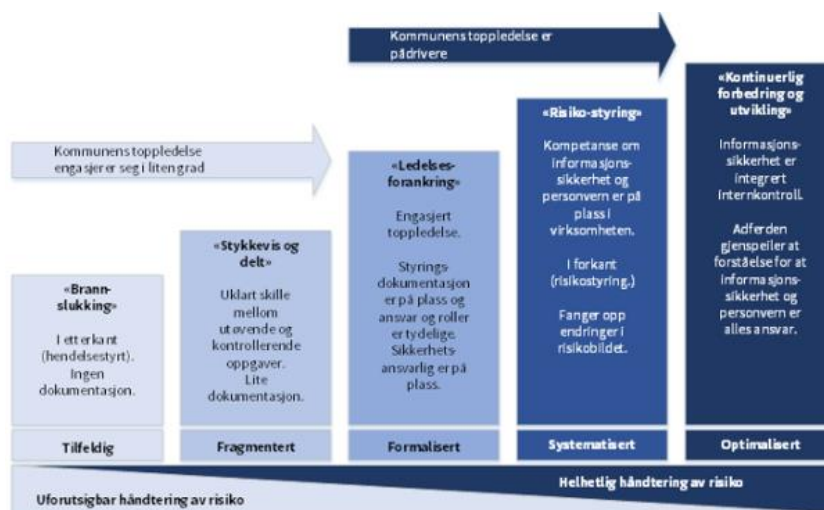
Kommunens toppledelse er pådrivere

Kommunens toppledelse engasjerer seg i liten grad

«Brannslukking»

I etterkant (hendelsestyrt). Ingen dokumentasjon.

Tilfeldig

«Stykkevis og delt»

Uklart skille mellom utøvende og kontrollerende oppgaver. Lite dokumentasjon.

Fragmentert

«Ledelsesforankring»

Engasjert toppledelse.

Styringsdokumentasjon er på plass og ansvar og roller er tydelige. Sikkerhetsansvarlig er på plass.

Formalisert

«Risiko-styring»

Kompetanse om informasjonssikkerhet og personvern er på plass i virksomheten.

I forkant (risikostyring.)

Fanger opp endringer i risikobildet.

Systematisert

«Kontinuerlig forbedring og utvikling»

Informasjonssikkerhet er integrert internkontroll.

Adferden gjenspeiler at forståelse for at informasjonssikkerhet og personvern er alles ansvar.

Optimalisert

Helhetlig håndtering av risiko

Uforutsigbar håndtering av risiko